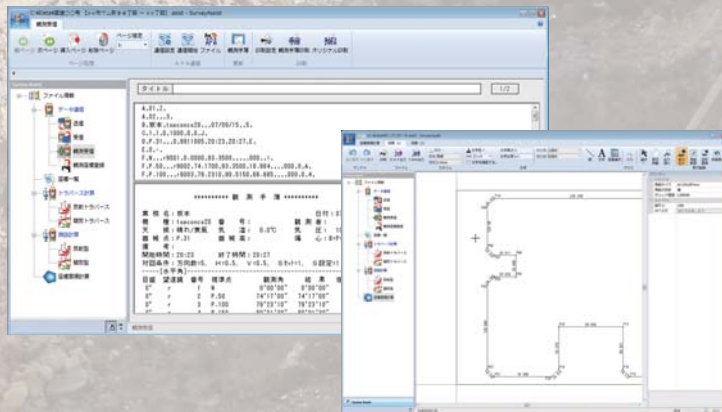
C:¥Users¥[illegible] - SurveyAsist

観測手簿

前ページ 次ページ 頁へ移動 最後ページ ページ指定

ページ移動

通項設定 通項開始 ファイル

観測手簿

印刷設定 観測手簿印刷 オリジナル印刷

ファイル情報

データ通信

器械

観測手簿

観測手簿

観測手簿修正

図表一覧

トラバース計算

開放トラバース

結合トラバース

測点計算

開放型

結合型

座標展開計算

タイトル

1/2

A,01,2,

A,02,,,5,

B,熊本,leoconco20,,07/06/15,,9,

C,1,1,2,1000,6,8,J,

D,F,31,,,6,0011005,20:23,20:27,E,

E,8,,,

F,N,,,,9801,0.0000,93.5500,,,,,,000,,1,

F,P,50,,,,9002,74.1700,93.5500,10.864,,,,000,0,A,

F,P,100,,,,9003,76.2310,90.5150,26.995,,,,000,0,A,

********** 観 測 手 簿 **********

業 務 名：熊本　日付：

機　種：leoconco20　番 号：　観測者：

天　候：晴れ/無風　気　温：8.0℃　気　圧：

器 械 名：F.31　器械高：　標　心：

標　識：

開始時間：20:23　終了時間：20:27

対回条件：方向数=5,　H=0.5,　V=0.5,　S=1+1,　S設定=1

------[水平角]------

目盛　望遠鏡　番号　視準点　観測角　結果

0°　r　1　N　0°00'00"　0°00'00"

0°　r　2　P.50　74°17'00"　74°17'00"

0°　r　3　P.100　76°23'10"　76°23'10"

観測手簿